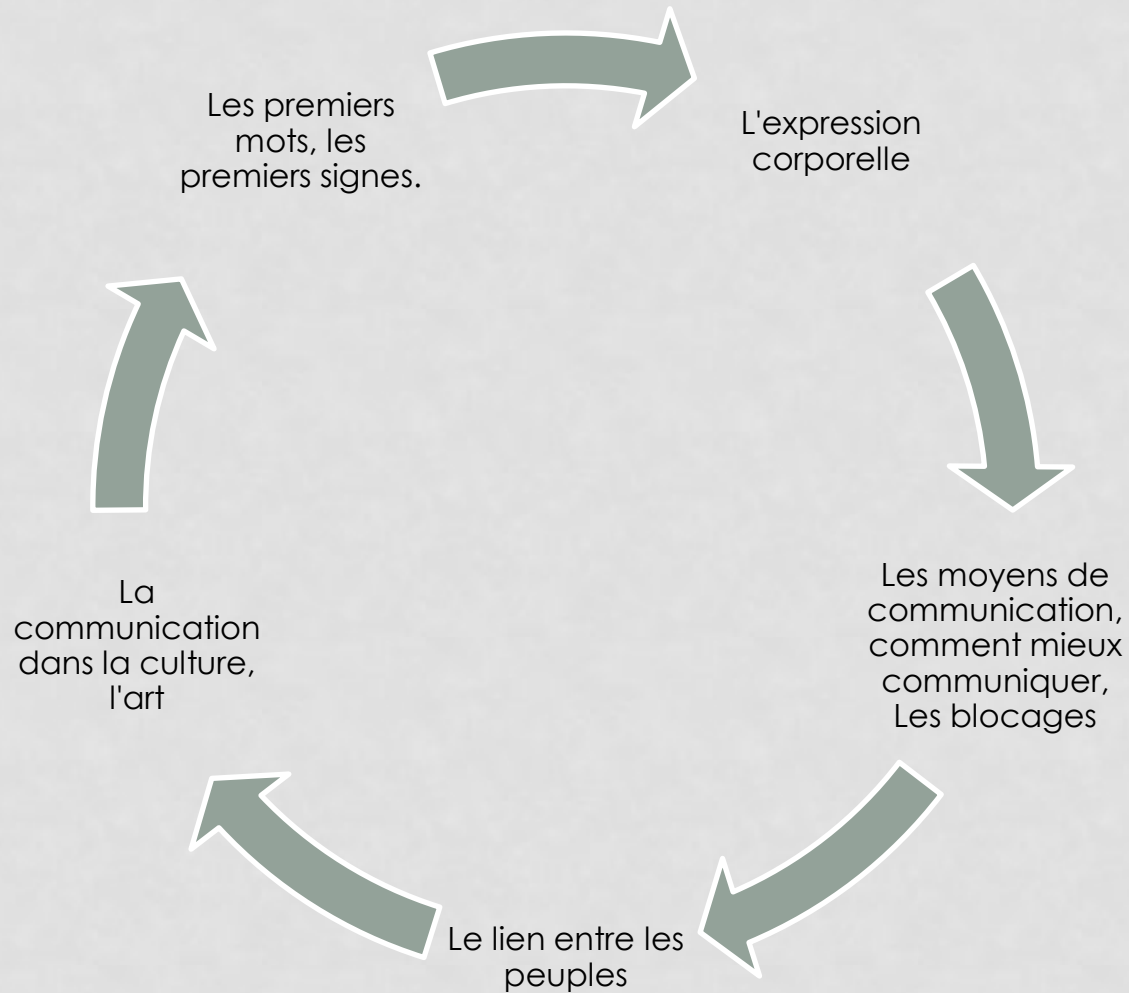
Les premiers mots, les premiers signes.

L'expression corporelle

Les moyens de communication, comment mieux communiquer, Les blocages

Le lien entre les peuples

La communication dans la culture, l'art